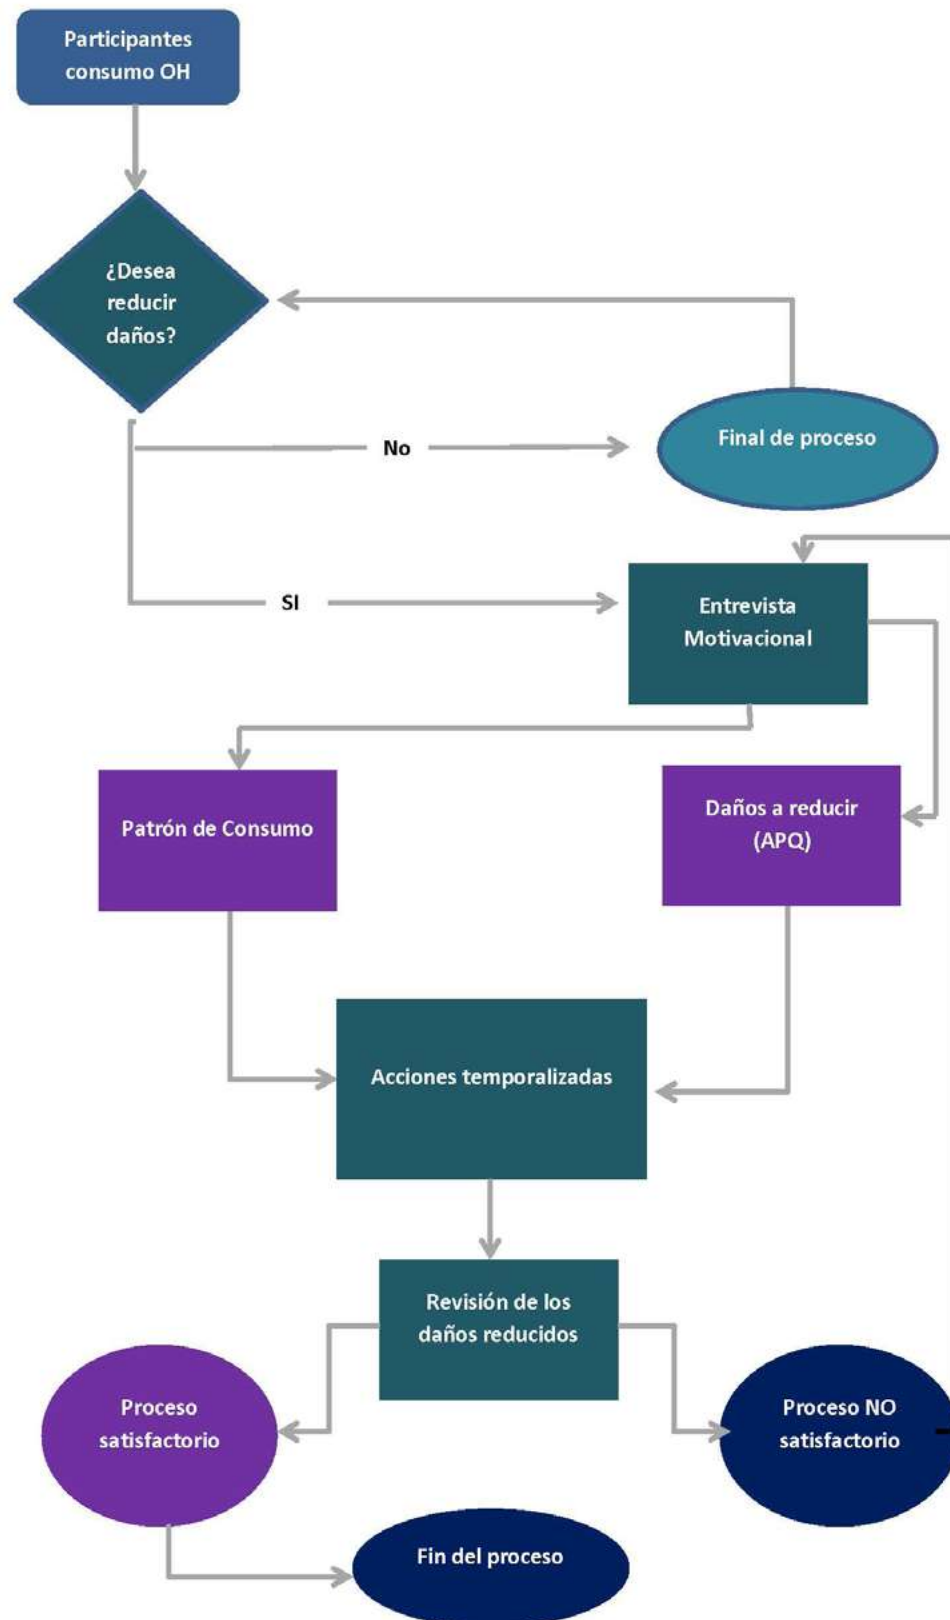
Participantes consumo OH

¿Desea reducir daños?

No

Final de proceso

SI

Entrevista Motivacional

Patrón de Consumo

Daños a reducir (APQ)

Acciones temporalizadas

Revisión de los daños reducidos

Proceso satisfactorio

Proceso NO satisfactorio

Fin del proceso